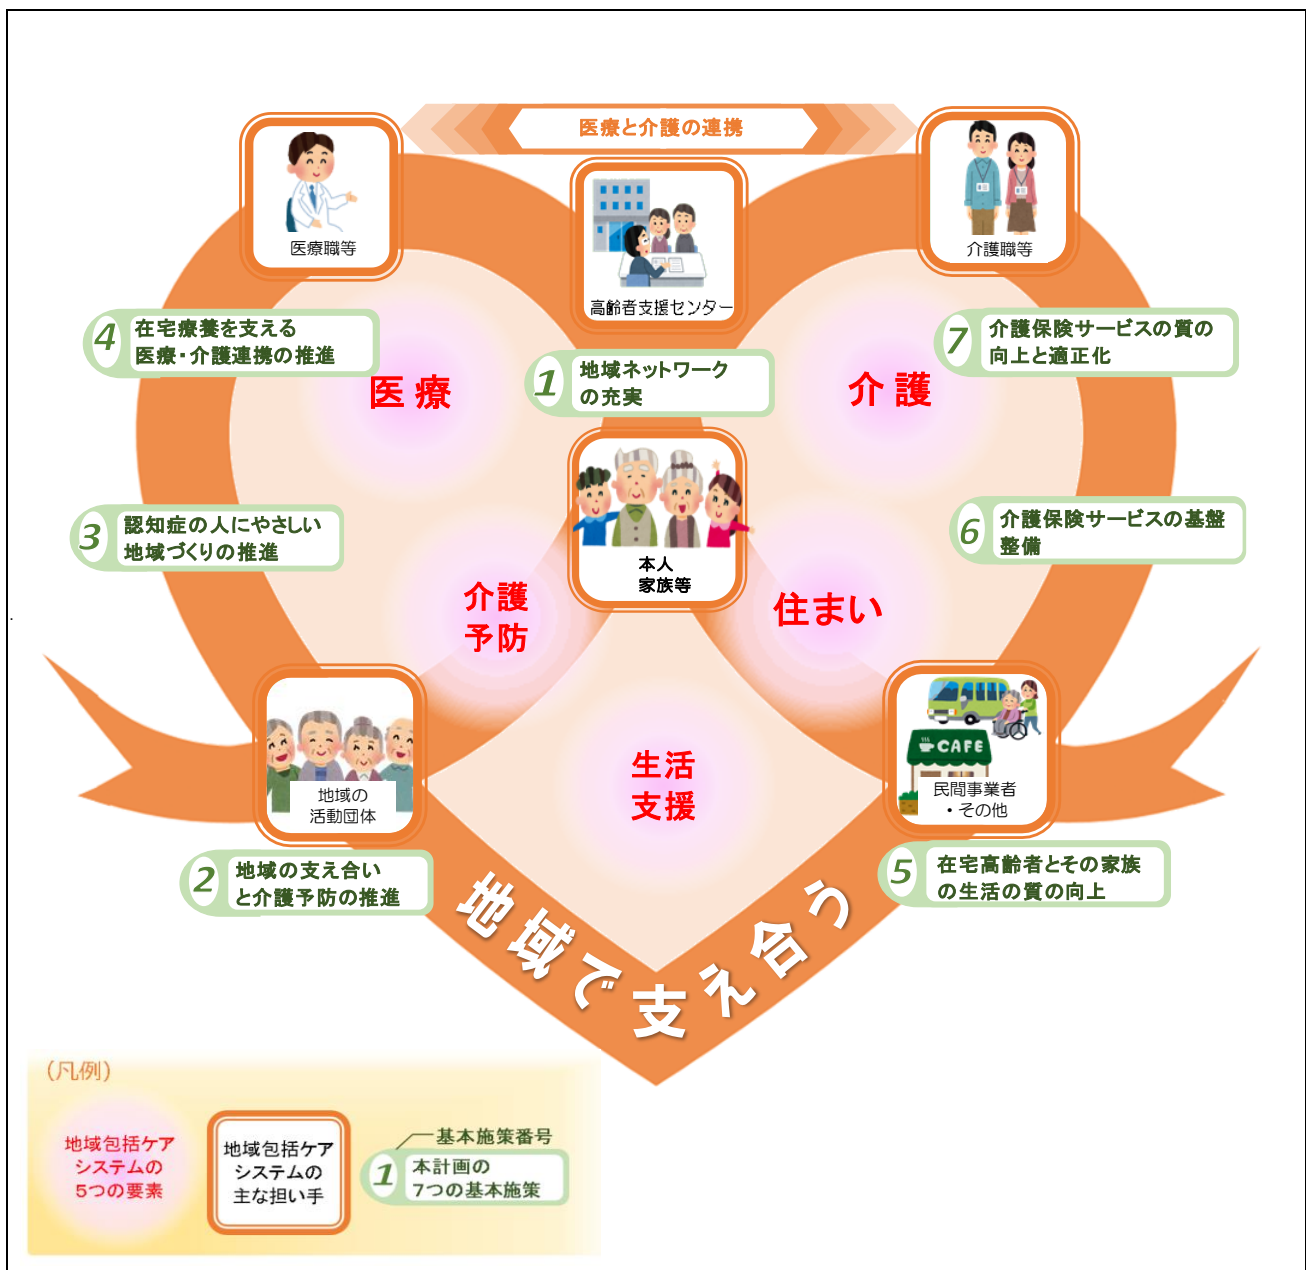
医療と介護の連携

医療職等

高齢者支援センター

介護職等

4 在宅療養を支える医療・介護連携の推進

1 地域ネットワークの充実

7 介護保険サービスの質の向上と適正化

医療

介護

本人
家族等

3 認知症の人にやさしい地域づくりの推進

6 介護保険サービスの基盤整備

介護予防

住まい

CAFE

地域の活動団体

民間事業者・その他

生活支援

2 地域の支え合いと介護予防の推進

5 在宅高齢者とその家族の生活の質の向上

地域で支え合う

(凡例)

地域包括ケアシステムの5つの要素

地域包括ケアシステムの主な担い手

基本施策番号

1 本計画の7つの基本施策